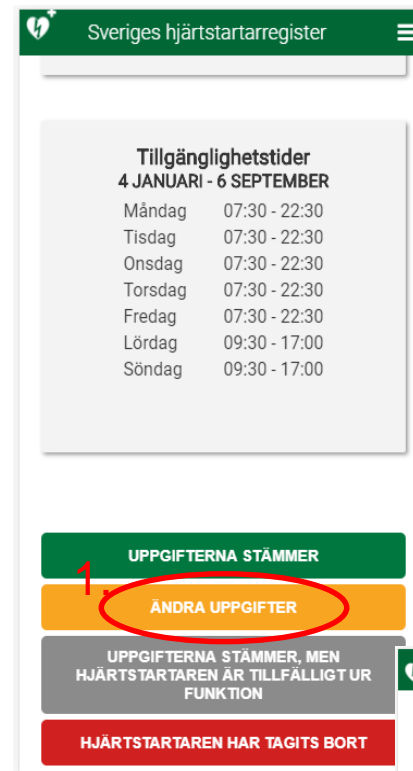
Sveriges hjärtstartarregister

Tillgänglighetstider
4 JANUARI - 6 SEPTEMBER

| Måndag | 07:30 - 22:30 |
| Tisdag | 07:30 - 22:30 |
| Onsdag | 07:30 - 22:30 |
| Torsdag | 07:30 - 22:30 |
| Fredag | 07:30 - 22:30 |
| Lördag | 09:30 - 17:00 |
| Söndag | 09:30 - 17:00 |

UPPGIFTERNA STÄMMER

1.

ÄNDRA UPPGIFTER

UPPGIFTERNA STÄMMER, MEN HJÄRTSTARTAREN ÄR TILLFÄLLIGT UR FUNKTION

HJÄRTSTARTAREN HAR TAGITS BORT